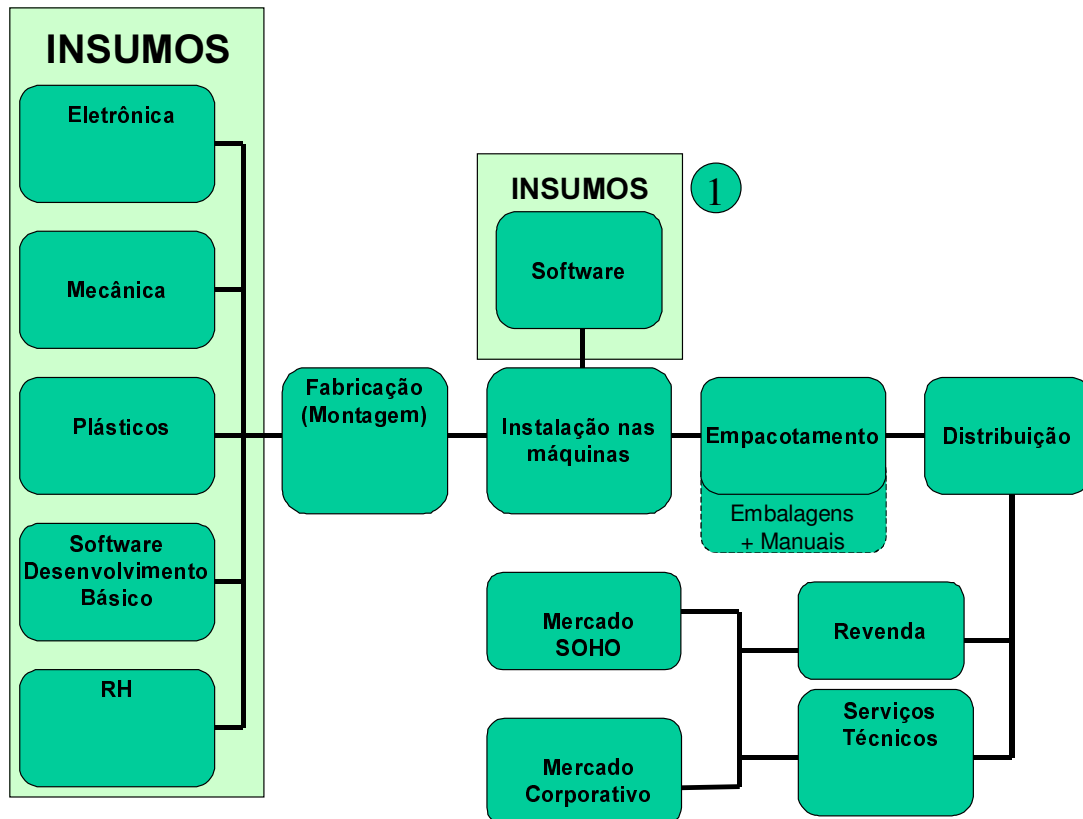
INSUMOS

Eletrônica

Mecânica

Plásticos

Software Desenvolvimento Básico

RH

INSUMOS

1

Software

Fabricação (Montagem)

Instalação nas máquinas

Empacotamento

Embalagens + Manuais

Distribuição

Mercado SOHO

Mercado Corporativo

Revenda

Serviços Técnicos